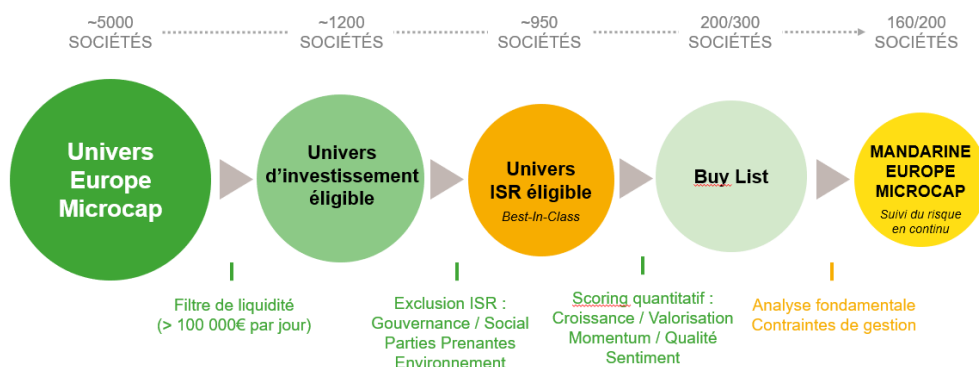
~5000
SOCIÉTÉS

~1200
SOCIÉTÉS

~950
SOCIÉTÉS

200/300
SOCIÉTÉS

160/200
SOCIÉTÉS

Univers Europe Microcap

Univers d'investissement éligible

Univers ISR éligible
Best-In-Class

Buy List

MANDARINE EUROPE MICROCAP
Suivi du risque en continu

Filtre de liquidité
(> 100 000€ par jour)

Exclusion ISR :
Gouvernance / Social
Parties Prenantes
Environnement

Scoring quantitatif :
Croissance / Valorisation
Momentum / Qualité
Sentiment

Analyse fondamentale
Contraintes de gestion